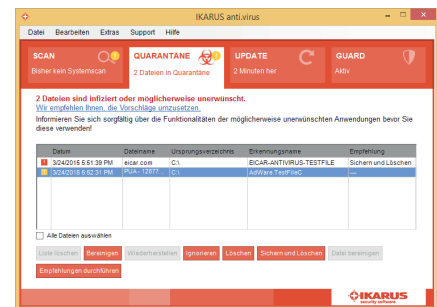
IKARUS anti.virus

Datei Bearbeiten Extras Support Hilfe

SCAN
Bisher kein Systemscan

QUARANTÄNE
2 Dateien in Quarantäne

UPDATE
2 Minuten her

GUARD
Aktiv

2 Dateien sind infiziert oder möglicherweise unerwünscht.
Wir empfehlen Ihnen, die Vorschläge umzusetzen.
Informieren Sie sich sorgfältig über die Funktionalitäten der möglicherweise unerwünschten Anwendungen bevor Sie diese verwenden!

| | Datum | Dateiname | Ursprungsverzeichnis | Erkennungsname | Empfehlung |
|---|---|---|---|---|---|
| | 3/24/2015 5:51:39 PM | eicar.com | C:\ | EICAR-ANTIVIRUS-TESTFILE | Sichern und Löschen |
| | 3/24/2015 5:52:31 PM | PUA - 12877... | C:\ | AdWare.TestFileC | — |

Alle Dateien auswählen

Liste löschen Bereinigen Wiederherstellen Ignorieren Löschen Sichern und Löschen Datei bereinigen

Empfehlungen durchführen

IKARUS
security software